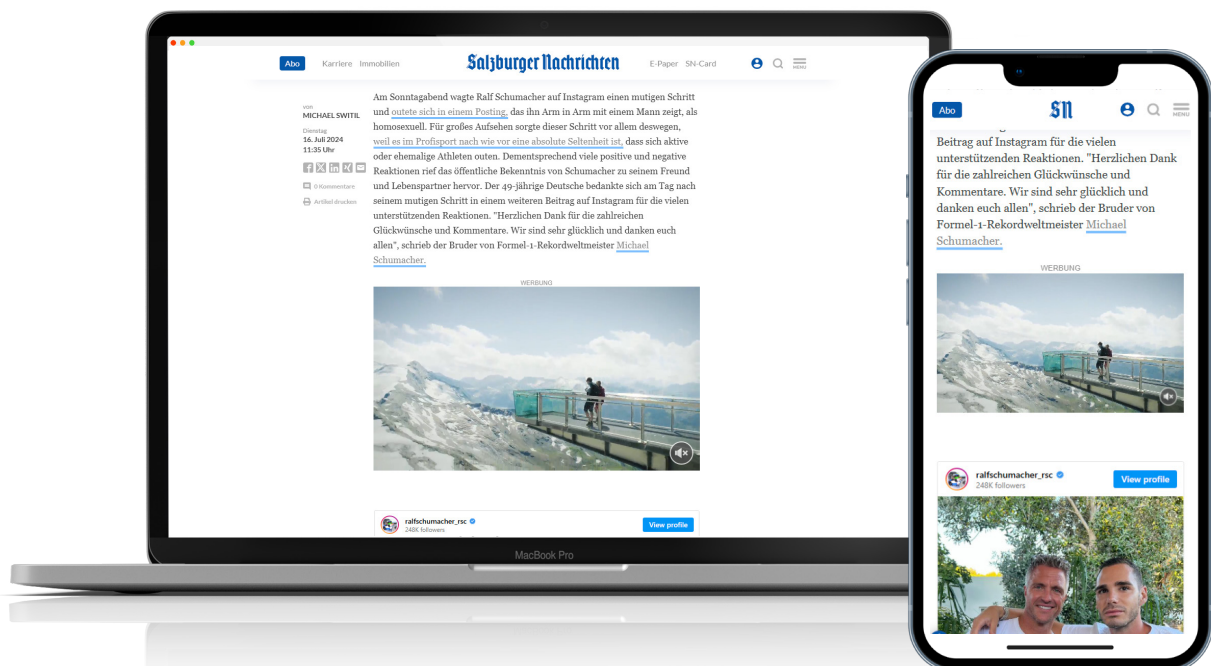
Abo Karriere Immobilien

Salzburger Nachrichten

E-Paper SN-Card

MENU

von
MICHAEL SWITIL
Dienstag
16. Juli 2024
11:35 Uhr

0 Kommentare
Artikel drucken

Am Sonntagabend wagte Ralf Schumacher auf Instagram einen mutigen Schritt und outete sich in einem Posting, das ihn Arm in Arm mit einem Mann zeigt, als homosexuell. Für großes Aufsehen sorgte dieser Schritt vor allem deswegen, weil es im Profisport nach wie vor eine absolute Seltenheit ist, dass sich aktive oder ehemalige Athleten outen. Dementsprechend viele positive und negative Reaktionen rief das öffentliche Bekenntnis von Schumacher zu seinem Freund und Lebenspartner hervor. Der 49-jährige Deutsche bedankte sich am Tag nach seinem mutigen Schritt in einem weiteren Beitrag auf Instagram für die vielen unterstützenden Reaktionen. "Herzlichen Dank für die zahlreichen Glückwünsche und Kommentare. Wir sind sehr glücklich und danken euch allen", schrieb der Bruder von Formel-1-Rekordweltmeister Michael Schumacher.

WERBUNG

ralfschumacher_rsc
248K followers
View profile

MacBook Pro

Abo

SN

MENU

Beitrag auf Instagram für die vielen unterstützenden Reaktionen. "Herzlichen Dank für die zahlreichen Glückwünsche und Kommentare. Wir sind sehr glücklich und danken euch allen", schrieb der Bruder von Formel-1-Rekordweltmeister Michael Schumacher.

WERBUNG

ralfschumacher_rsc
248K followers
View profile